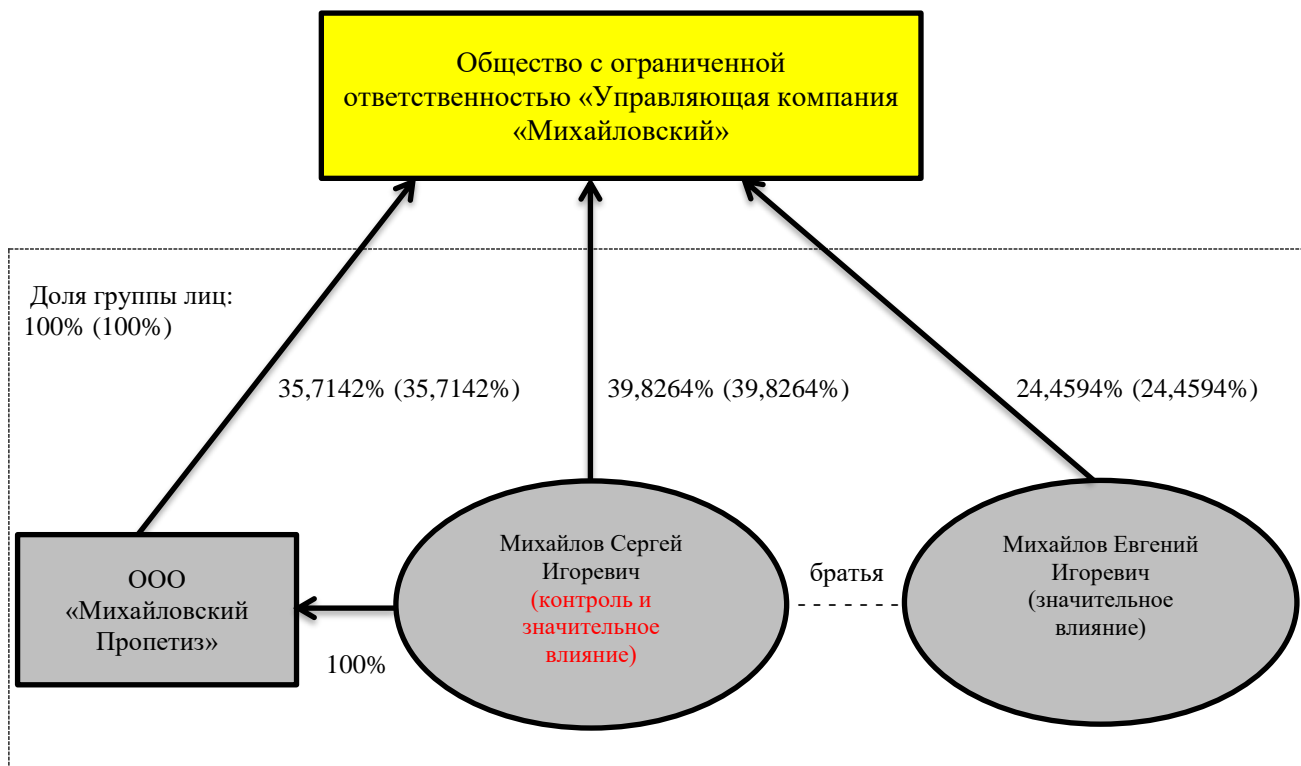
Общество с ограниченной ответственностью «Управляющая компания «Михайловский»

Доля группы лиц:
100% (100%)

35,7142% (35,7142%)

39,8264% (39,8264%)

24,4594% (24,4594%)

ООО «Михайловский Пропетиз»

100%

Михайлов Сергей Игоревич (контроль и значительное влияние)

братья

Михайлов Евгений Игоревич (значительное влияние)